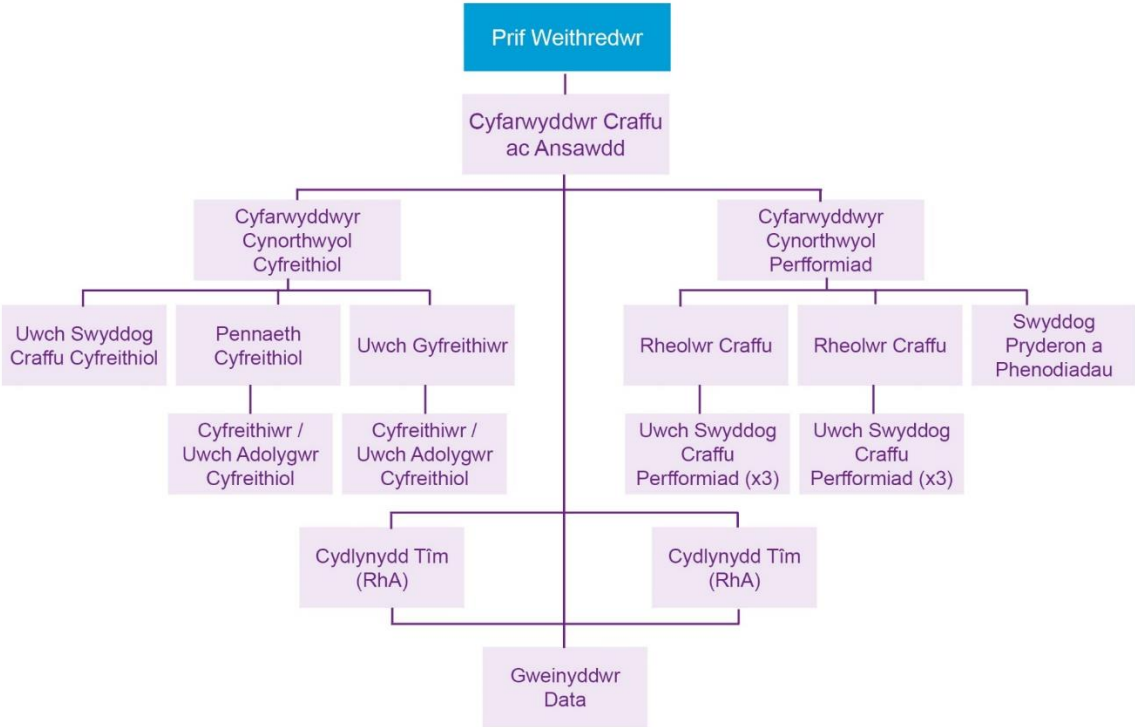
Prif Weithredwr

Cyfarwyddwr Craffu ac Ansawdd

Cyfarwyddwyr Cynorthwyol Cyfreithiol

Cyfarwyddwyr Cynorthwyol Perfformiad

Uwch Swyddog Craffu Cyfreithiol

Pennaeth Cyfreithiol

Uwch Gyfreithiwr

Rheolwr Craffu

Rheolwr Craffu

Swyddog Pryderon a Phenodiadau

Cyfreithiwr / Uwch Adolygwr Cyfreithiol

Cyfreithiwr / Uwch Adolygwr Cyfreithiol

Uwch Swyddog Craffu Perfformiad (x3)

Uwch Swyddog Craffu Perfformiad (x3)

Cydlynydd Tîm (RhA)

Cydlynydd Tîm (RhA)

Gweinyddwr Data